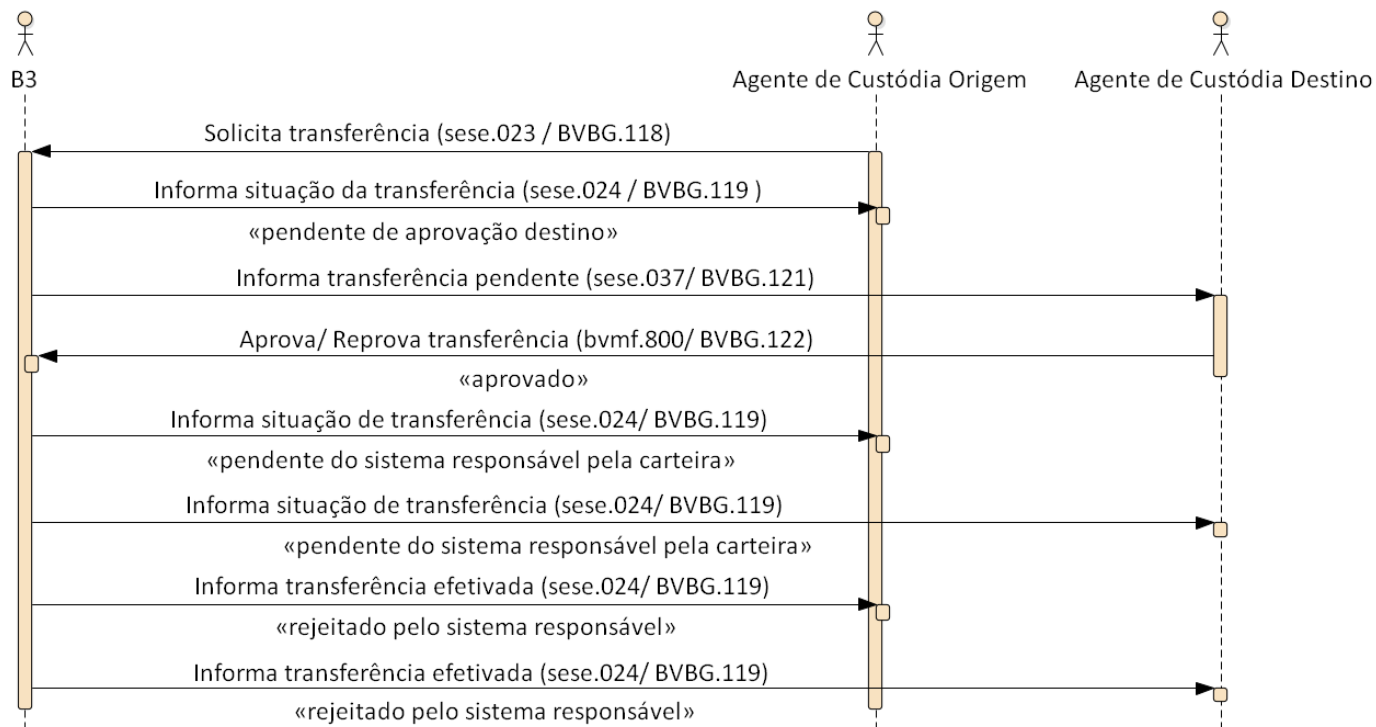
B3

Agente de Custódia Origem

Agente de Custódia Destino

Solicita transferência (sese.023 / BVBG.118)

Informa situação da transferência (sese.024 / BVBG.119 )

«pendente de aprovação destino»

Informa transferência pendente (sese.037/ BVBG.121)

Aprova/ Reprova transferência (bvmf.800/ BVBG.122)

«aprovado»

Informa situação de transferência (sese.024/ BVBG.119)

«pendente do sistema responsável pela carteira»

Informa situação de transferência (sese.024/ BVBG.119)

«pendente do sistema responsável pela carteira»

Informa transferência efetivada (sese.024/ BVBG.119)

«rejeitado pelo sistema responsável»

Informa transferência efetivada (sese.024/ BVBG.119)

«rejeitado pelo sistema responsável»